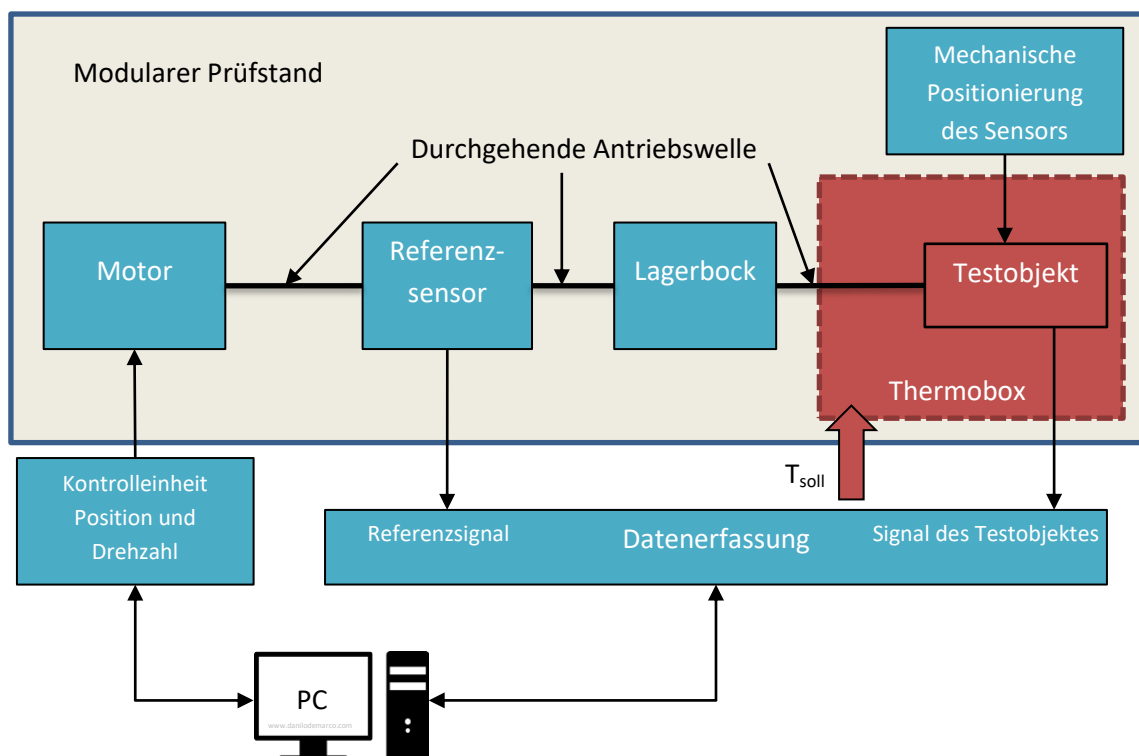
Modularer Prüfstand

Mechanische Positionierung des Sensors

Durchgehende Antriebswelle

Motor

Referenzsensor

Lagerbock

Testobjekt

Thermobox

$T_{soll}$

Kontrolleinheit Position und Drehzahl

Referenzsignal

Datenerfassung

Signal des Testobjektes

PC

www.danilodemarco.com